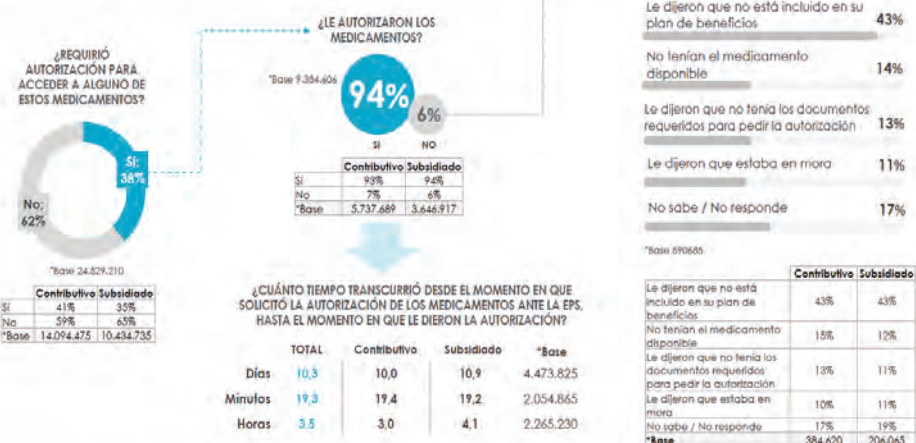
¿REQUIRIÓ AUTORIZACIÓN PARA ACCEDER A ALGUNO DE ESTOS MEDICAMENTOS?

Sí; 38%

No; 62%

*Base 24.829.210

| | Contributivo | Subsidiado |
|---|---|---|
| Sí | 41% | 35% |
| No | 59% | 65% |
| *Base | 14.094.475 | 10.434.735 |

¿LE AUTORIZARON LOS MEDICAMENTOS?

*Base 9.384.606

94%

6%

SI NO

| | Contributivo | Subsidiado |
|---|---|---|
| Sí | 93% | 94% |
| No | 7% | 6% |
| *Base | 5.737.689 | 3.646.917 |

¿CUÁNTO TIEMPO TRANSCURRIÓ DESDE EL MOMENTO EN QUE SOLICITÓ LA AUTORIZACIÓN DE LOS MEDICAMENTOS ANTE LA EPS, HASTA EL MOMENTO EN QUE LE DIERON LA AUTORIZACIÓN?

| | TOTAL | Contributivo | Subsidiado | *Base |
|---|---|---|---|---|
| Días | 10,3 | 10,0 | 10,9 | 4.473.825 |
| Minutos | 19,3 | 19.4 | 19,2 | 2.054.865 |
| Horas | 3,5 | 3,0 | 4,1 | 2.265.230 |

Le dijeron que no está incluido en su plan de beneficios 43%

No tenían el medicamento disponible 14%

Le dijeron que no tenía los documentos requeridos para pedir la autorización 13%

Le dijeron que estaba en mora 11%

No sabe / No responde 17%

*Base 590685

| | Contributivo | Subsidiado |
|---|---|---|
| Le dijeron que no está incluido en su plan de beneficios | 43% | 43% |
| No tenían el medicamento disponible | 15% | 12% |
| Le dijeron que no tenía los documentos requeridos para pedir la autorización | 13% | 11% |
| Le dijeron que estaba en mora | 10% | 11% |
| No sabe / No responde | 17% | 19% |
| *Base | 384.620 | 206.065 |